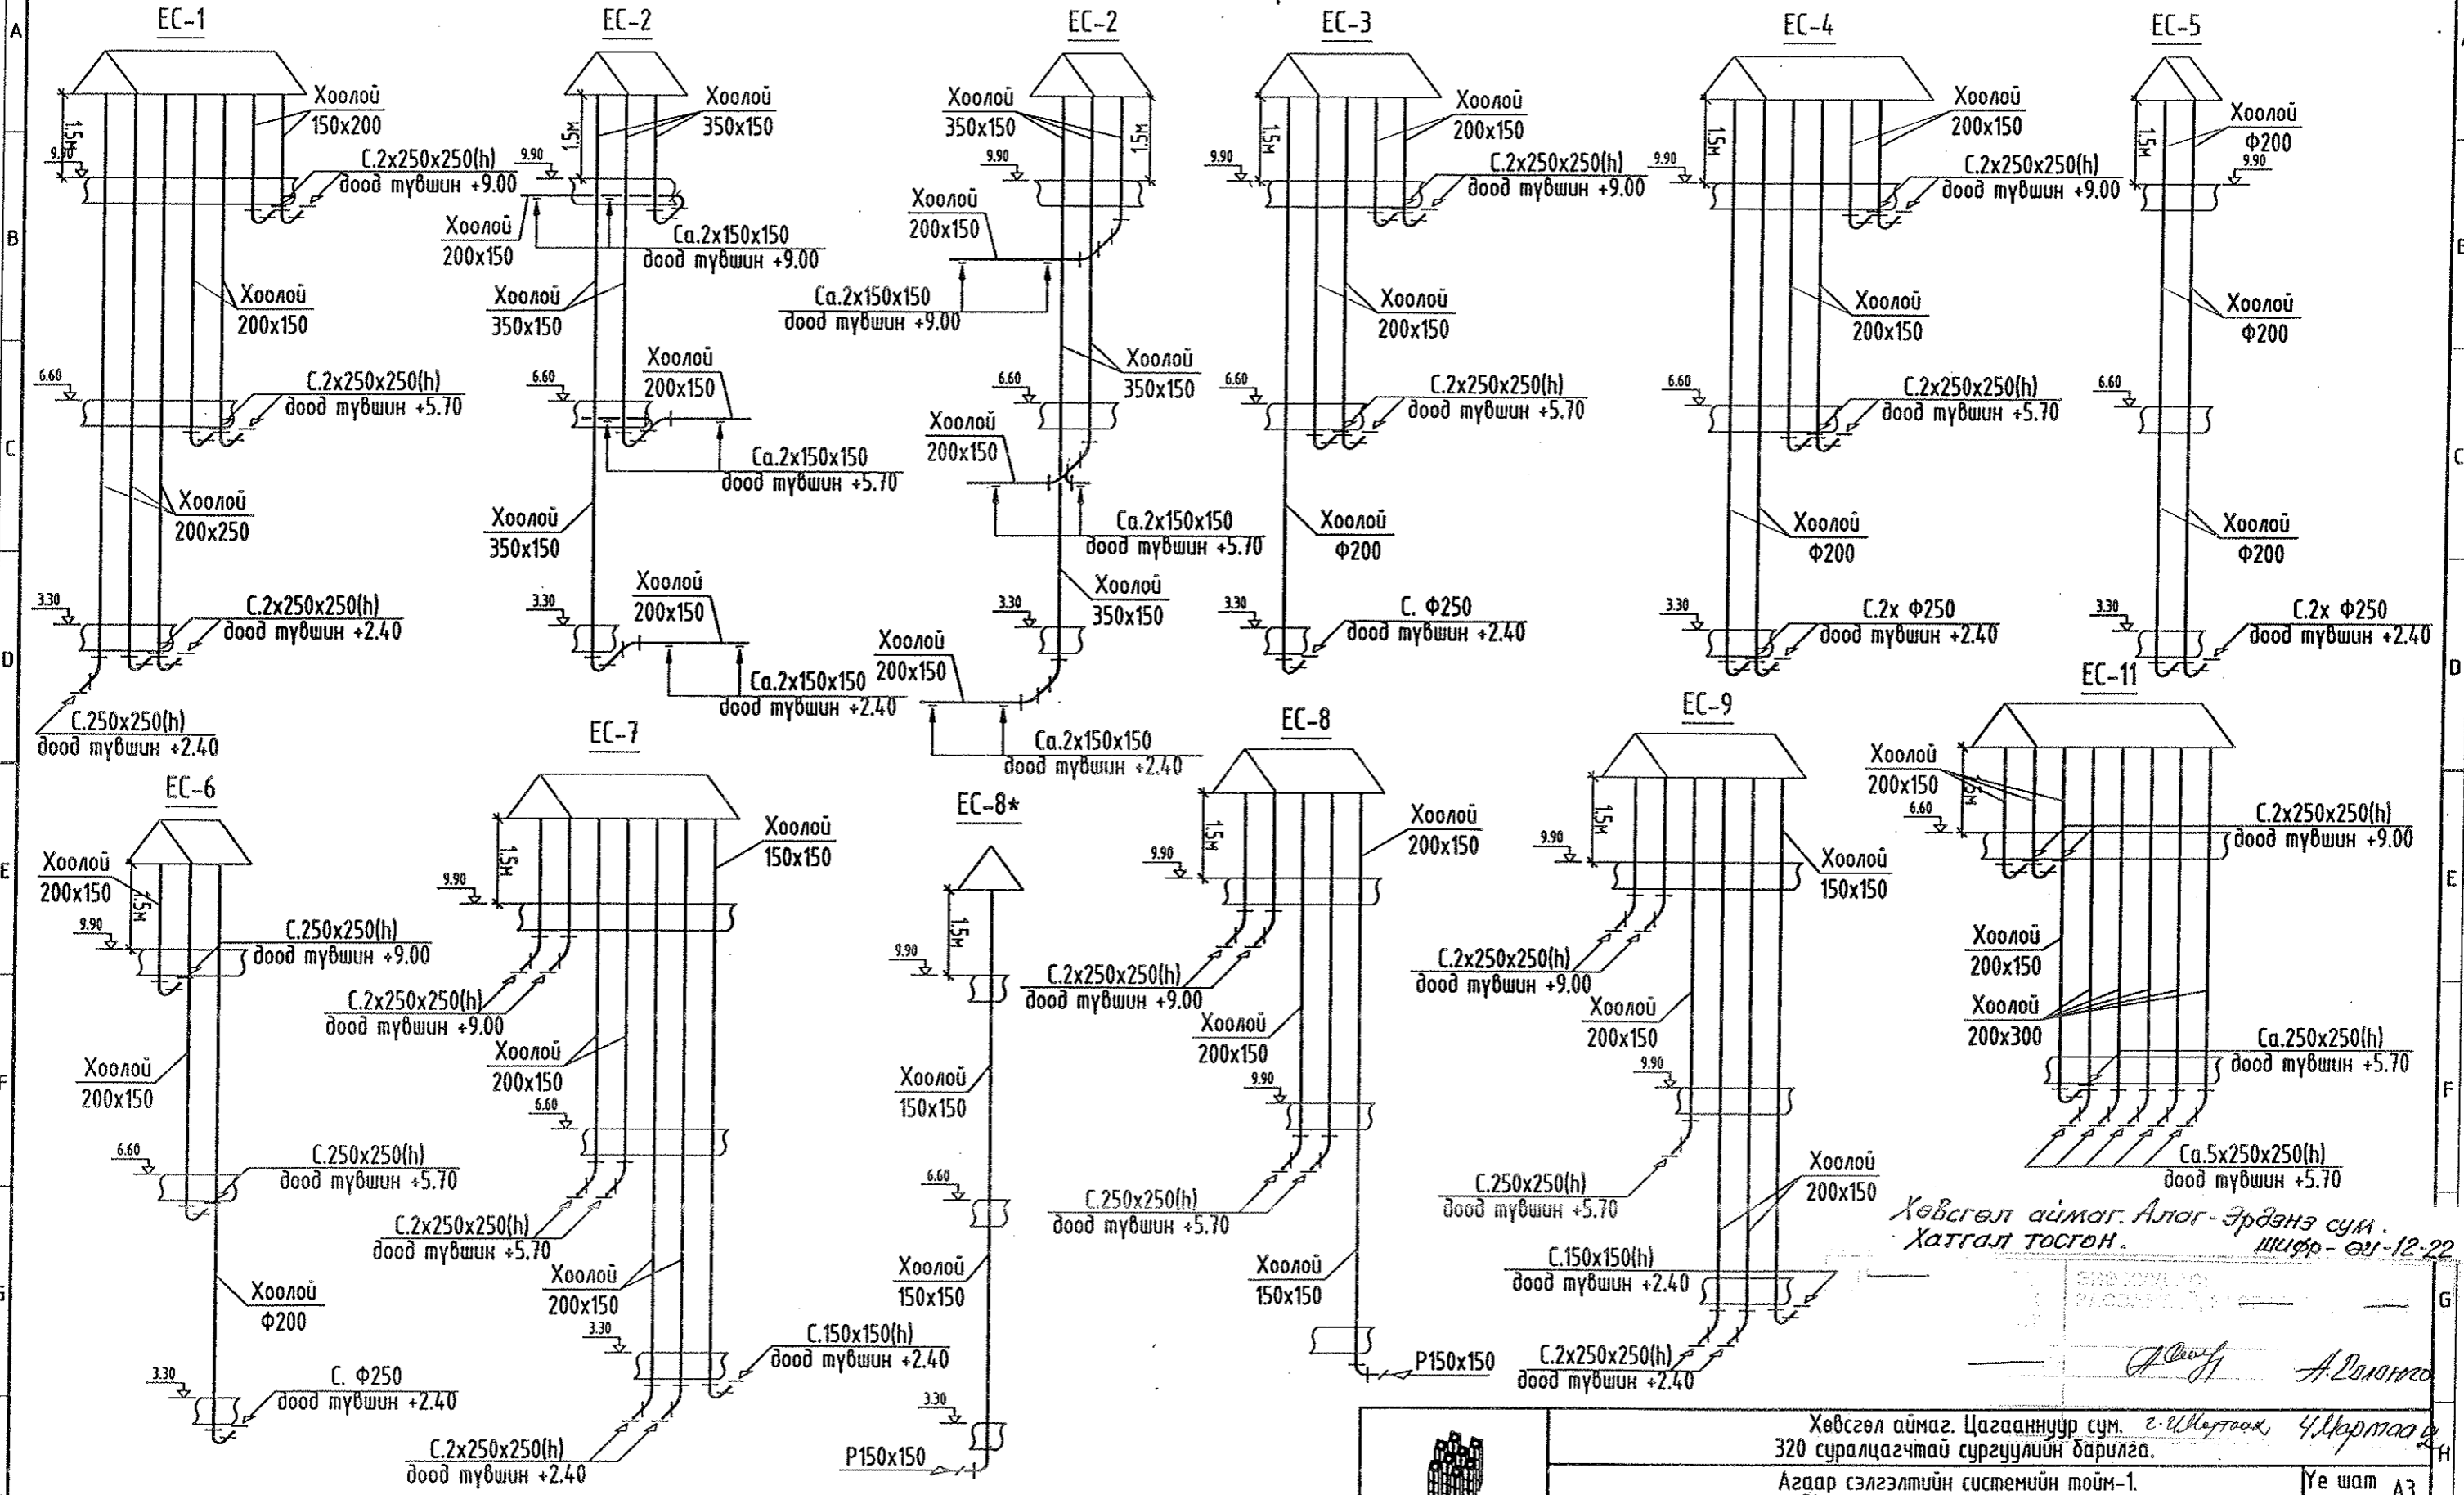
A
B
C
D
E
F
G
H

EC-1
Хоолой
150x200
1.5м
9.90
C.2x250x250(h)
доод түвшин +9.00
Хоолой
200x150
6.60
C.2x250x250(h)
доод түвшин +5.70
Хоолой
200x250
3.30
C.2x250x250(h)
доод түвшин +2.40
C.250x250(h)
доод түвшин +2.40

EC-2
Хоолой
350x150
1.5м
9.90
Хоолой
200x150
Ca.2x150x150
доод түвшин +9.00
Хоолой
350x150
6.60
Хоолой
200x150
Ca.2x150x150
доод түвшин +5.70
Хоолой
350x150
3.30
Хоолой
200x150
Ca.2x150x150
доод түвшин +2.40

EC-2
Хоолой
350x150
1.5м
9.90
Хоолой
200x150
Ca.2x150x150
доод түвшин +9.00
6.60
Хоолой
350x150
Хоолой
200x150
Ca.2x150x150
доод түвшин +5.70
3.30
Хоолой
350x150
Хоолой
200x150
Ca.2x150x150
доод түвшин +2.40

EC-3
Хоолой
200x150
1.5м
9.90
C.2x250x250(h)
доод түвшин +9.00
Хоолой
200x150
6.60
C.2x250x250(h)
доод түвшин +5.70
Хоолой
Ф200
3.30
C. Ф250
доод түвшин +2.40

EC-4
Хоолой
200x150
1.5м
9.90
C.2x250x250(h)
доод түвшин +9.00
Хоолой
200x150
6.60
C.2x250x250(h)
доод түвшин +5.70
Хоолой
Ф200
3.30
C.2x Ф250
доод түвшин +2.40

EC-5
Хоолой
Ф200
1.5м
9.90
Хоолой
Ф200
6.60
Хоолой
Ф200
3.30
C.2x Ф250
доод түвшин +2.40

EC-6
Хоолой
200x150
1.5м
9.90
C.250x250(h)
доод түвшин +9.00
Хоолой
200x150
6.60
C.250x250(h)
доод түвшин +5.70
Хоолой
Ф200
3.30
C. Ф250
доод түвшин +2.40

EC-7
Хоолой
150x150
1.5м
9.90
C.2x250x250(h)
доод түвшин +9.00
Хоолой
200x150
6.60
C.2x250x250(h)
доод түвшин +5.70
Хоолой
200x150
3.30
C.150x150(h)
доод түвшин +2.40
C.2x250x250(h)
доод түвшин +2.40

EC-8*
1.5м
9.90
Хоолой
150x150
6.60
Хоолой
150x150
3.30
P150x150

EC-8
Хоолой
200x150
1.5м
9.90
C.2x250x250(h)
доод түвшин +9.00
Хоолой
200x150
9.90
C.250x250(h)
доод түвшин +5.70
Хоолой
150x150
P150x150

EC-9
1.5м
9.90
Хоолой
150x150
C.2x250x250(h)
доод түвшин +9.00
Хоолой
200x150
9.90
Хоолой
200x150
C.250x250(h)
доод түвшин +5.70
C.150x150(h)
доод түвшин +2.40
C.2x250x250(h)
доод түвшин +2.40

EC-11
Хоолой
200x150
1.5м
6.60
C.2x250x250(h)
доод түвшин +9.00
Хоолой
200x150
Хоолой
200x300
Ca.250x250(h)
доод түвшин +5.70
Ca.5x250x250(h)
доод түвшин +5.70

Хөвсгөл аймаг. Алаг-Эрдэнэ сум.
Хатгал тосгон.
шифр- ӨИ-12-22
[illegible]
А.Далонгө

Хөвсгөл аймаг. Цагааннуур сум. г.Ч.Мөртаах Ч.Мөртааг
320 суралцагчтай сургуулийн барилга.
Агаар сэлгэлтийн системийн тойм-1.
Үе шат А3